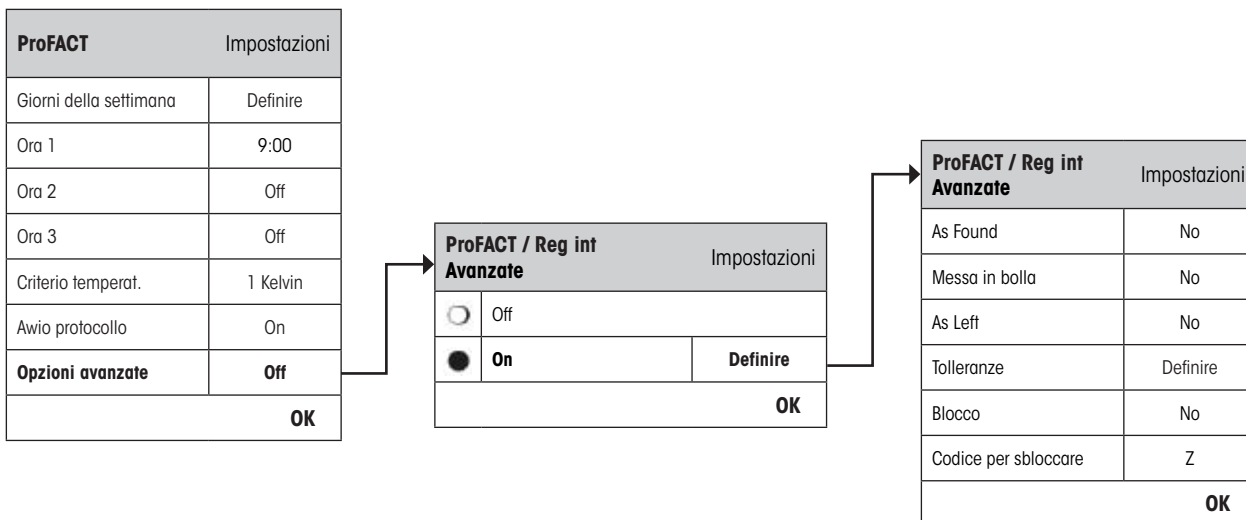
| **ProFACT** | Impostazioni |
|---|---|
| Giorni della settimana | Definire |
| Ora 1 | 9:00 |
| Ora 2 | Off |
| Ora 3 | Off |
| Criterio temperat. | 1 Kelvin |
| Avvio protocollo | On |
| **Opzioni avanzate** | **Off** |
| | **OK** |

| **ProFACT / Reg int Avanzate** | | Impostazioni |
|---|---|---|
| | Off | |
| | **On** | **Definire** |
| | | **OK** |

| **ProFACT / Reg int Avanzate** | Impostazioni |
|---|---|
| As Found | No |
| Messa in bolla | No |
| As Left | No |
| Tolleranze | Definire |
| Blocco | No |
| Codice per sbloccare | Z |
| | **OK** |